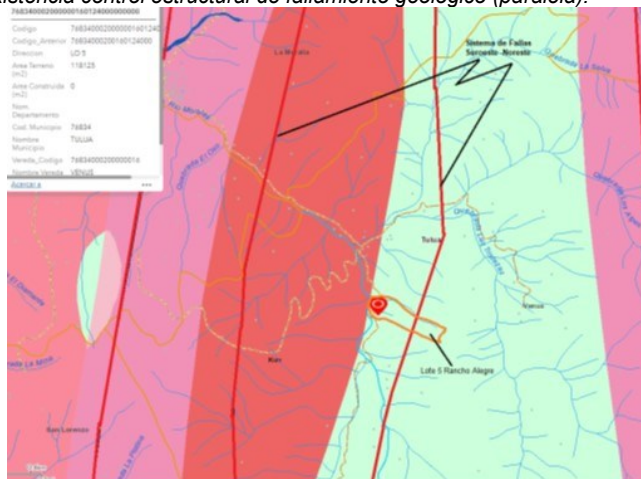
existencia control estructural de fallamiento geológico (paralelo).

768340002000000160124000000000

| | |
|---|---|
| Codigo | 7683400020000001601240 |
| Codigo_Anterior | 768340002001600124000 |
| Direccion | LO 5 |
| Area Terreno (m2) | 118125 |
| Area Construida (m2) | 0 |
| Nom. Departamento | |
| Cod. Municipio | 76834 |
| Nombre Municipio | TULUA |
| Vereda_Codigo | 7683400020000016 |
| Nombre Vereda | VENUS |

Acercar a ...

Sistema de Fallas Suroeste - Noreste

La Moralia

Rio Morales

Quebrada El Oso

Quebrada La Soledad

Quebrada Los Aguacates

Tofeni

Quebrada Las Garzas

Venus

Quebrada El Diamante

Quebrada La Mina

Lote 5 Rancho Alegre

San Lorenzo

Quebrada La Plata

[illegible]